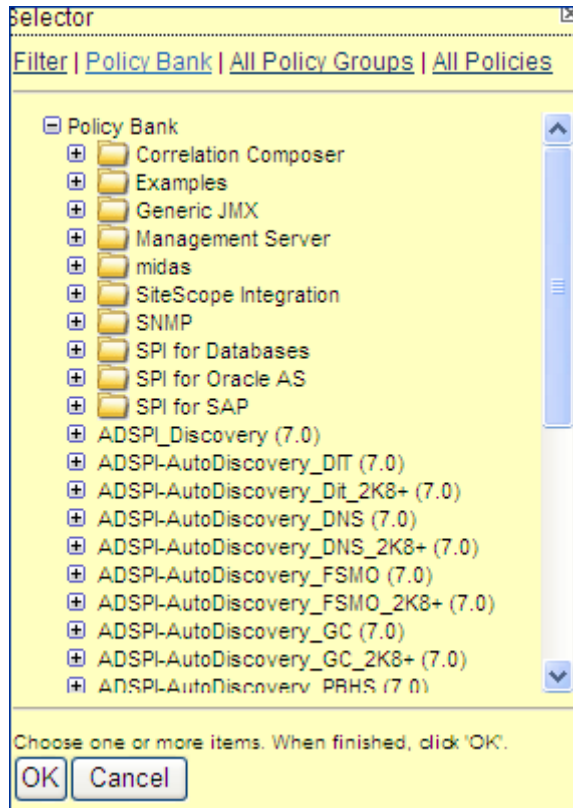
Selector

Filter | Policy Bank | All Policy Groups | All Policies

Policy Bank
Correlation Composer
Examples
Generic JMX
Management Server
midas
SiteScope Integration
SNMP
SPI for Databases
SPI for Oracle AS
SPI for SAP
ADSPI_Discovery (7.0)
ADSPI-AutoDiscovery_DIT (7.0)
ADSPI-AutoDiscovery_Dit_2K8+ (7.0)
ADSPI-AutoDiscovery_DNS (7.0)
ADSPI-AutoDiscovery_DNS_2K8+ (7.0)
ADSPI-AutoDiscovery_FSMO (7.0)
ADSPI-AutoDiscovery_FSMO_2K8+ (7.0)
ADSPI-AutoDiscovery_GC (7.0)
ADSPI-AutoDiscovery_GC_2K8+ (7.0)
ADSPI-AutoDiscovery_PBHS (7.0)

Choose one or more items. When finished, click 'OK'.

OK Cancel